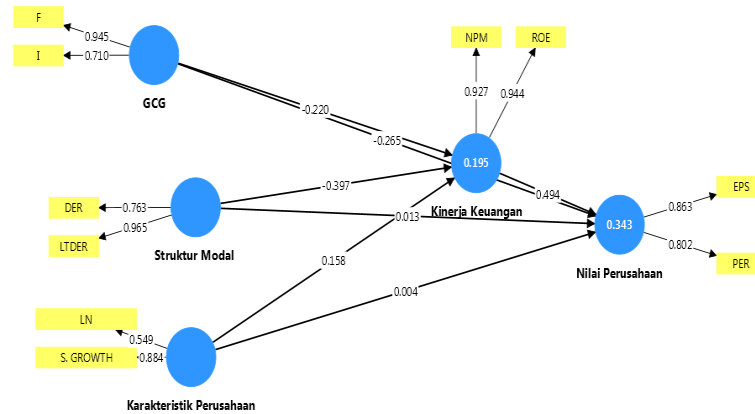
F
0.945
I
0.710
GCG
NPM
ROE
0.927
0.944
-0.220
-0.265
0.195
DER
0.763
0.965
LTDER
Struktur Modal
-0.397
0.013
0.494
Kinerja Keuangan
0.343
0.863
EPS
0.802
PER
Nilai Perusahaan
0.158
0.004
LN
0.549
S. GROWTH
-0.884
Karakteristik Perusahaan